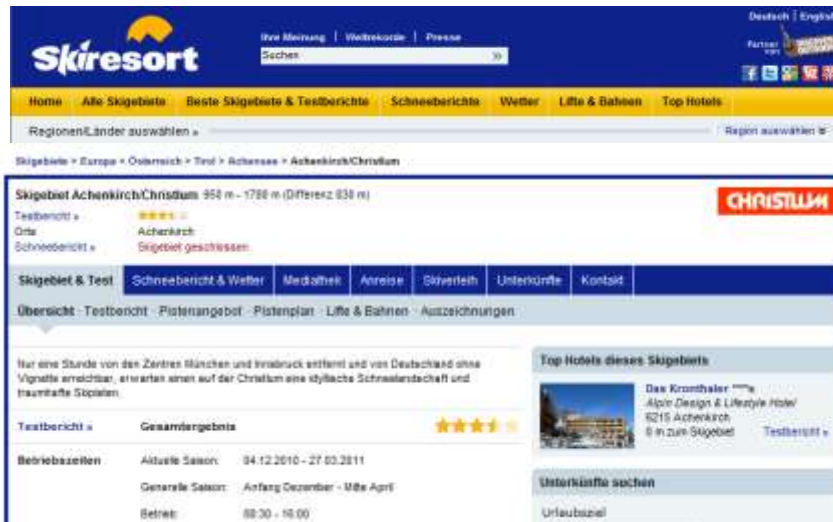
Skiresort

Ihre Meinung | Weltrekorde | Presse

Suchen »

Deutsch | English

Partner

Home Alle Skigebiete Beste Skigebiete & Testberichte Schneeberichte Wetter Lifte & Bahnen Top Hotels

Regionen/Länder auswählen » Region auswählen ¥

Skigebiete » Europa » Österreich » Tirol » Achensee » Achenkirch/Christlum

Skigebiet Achenkirch/Christlum 950 m - 1780 m (Differenz 830 m)

CHRISTLUM

Testbericht »

Orte Achenkirch

Schneebericht » Skigebiet geschlossen

Skigebiet & Test Schneebericht & Wetter Mediathek Anreise Skiverleih Unterkünfte Kontakt

Übersicht · Testbericht · Pistenangebot · Pistenplan · Lifte & Bahnen · Auszeichnungen

Nur eine Stunde von den Zentren München und Innsbruck entfernt und von Deutschland ohne Vignette erreichbar, erwarten einen auf der Christlum eine idyllische Schneelandschaft und traumhafte Skipisten.

Testbericht » Gesamtergebnis

Betriebszeiten Aktuelle Saison: 04.12.2010 - 27.03.2011

Generelle Saison: Anfang Dezember - Mitte April

Betrieb: 08:30 - 16:00

Top Hotels dieses Skigebiets

Das Kronthaler ****s
Alpin Design & Lifestyle Hotel
6215 Achenkirch
0 m zum Skigebiet Testbericht »

Unterkünfte suchen

Urlaubsziel